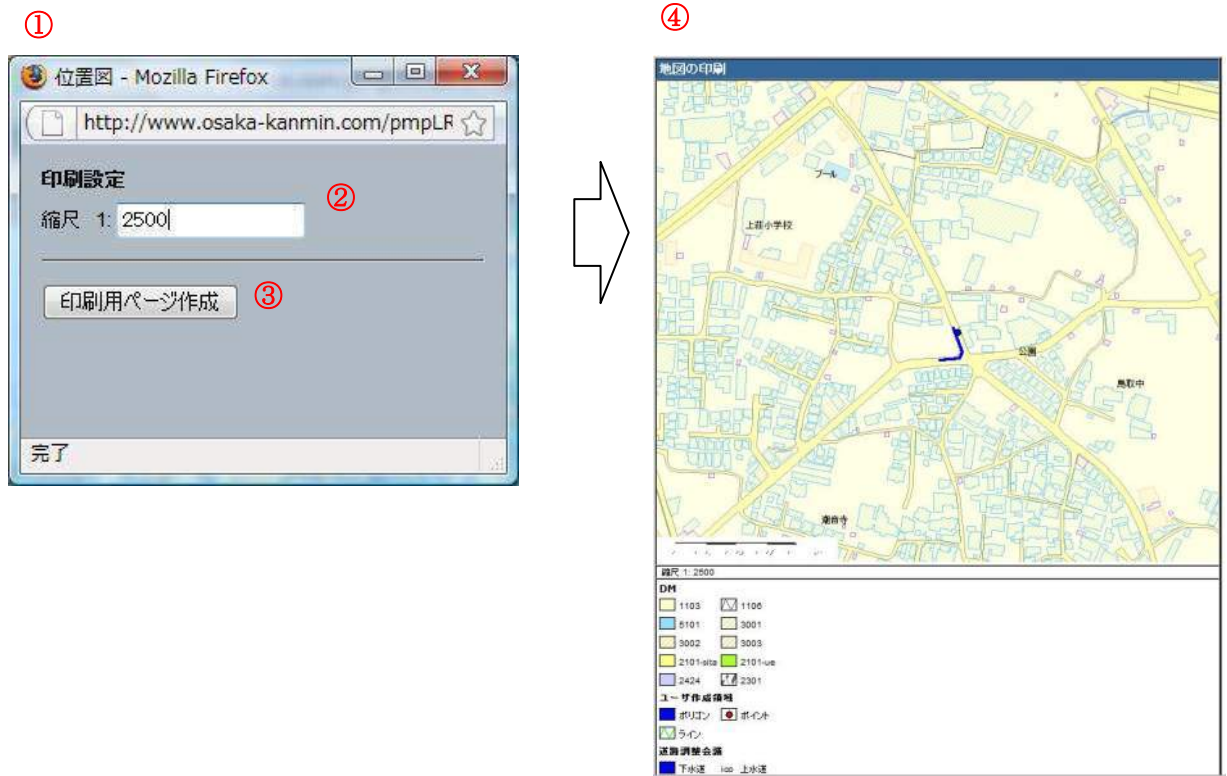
①

位置図 - Mozilla Firefox

http://www.osaka-kanmin.com/pmpLR

印刷設定

縮尺 1: 2500

②

印刷用ページ作成

③

完了

④

地図の印刷

プール

上荘小学校

公園

鳥取中

東音寺

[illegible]

縮尺 1: 2500

DM

1103

1106

5101

3001

3002

3003

2101-site

2101-ue

2424

2301

ユーザ作成情報

ポリゴン

ポイント

ライン

道路調整会議

下水道

上水道